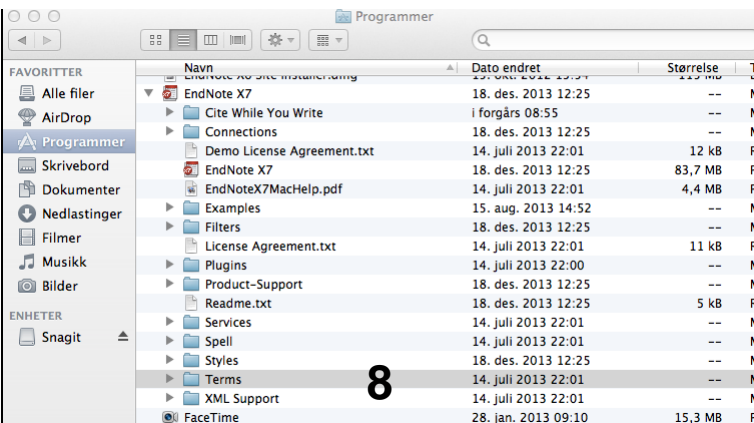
Programmer

FAVORITTER
Alle filer
AirDrop
Programmer
Skrivebord
Dokumenter
Nedlastinger
Filmer
Musikk
Bilder
ENHETER
Snagit

| Navn | Dato endret | Størrelse |
|---|---|---|
| EndNote X6 Site Installer.dmg | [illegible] | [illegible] |
| EndNote X7 | 18. des. 2013 12:25 | -- |
| Cite While You Write | i forgårs 08:55 | -- |
| Connections | 18. des. 2013 12:25 | -- |
| Demo License Agreement.txt | 14. juli 2013 22:01 | 12 kB |
| EndNote X7 | 18. des. 2013 12:25 | 83,7 MB |
| EndNoteX7MacHelp.pdf | 14. juli 2013 22:01 | 4,4 MB |
| Examples | 15. aug. 2013 14:52 | -- |
| Filters | 18. des. 2013 12:25 | -- |
| License Agreement.txt | 14. juli 2013 22:01 | 11 kB |
| Plugins | 14. juli 2013 22:00 | -- |
| Product-Support | 18. des. 2013 12:25 | -- |
| Readme.txt | 18. des. 2013 12:25 | 5 kB |
| Services | 14. juli 2013 22:01 | -- |
| Spell | 14. juli 2013 22:01 | -- |
| Styles | 18. des. 2013 12:25 | -- |
| Terms | 14. juli 2013 22:01 | -- |
| XML Support | 14. juli 2013 22:01 | -- |
| FaceTime | 28. jan. 2013 09:10 | 15,3 MB |

8